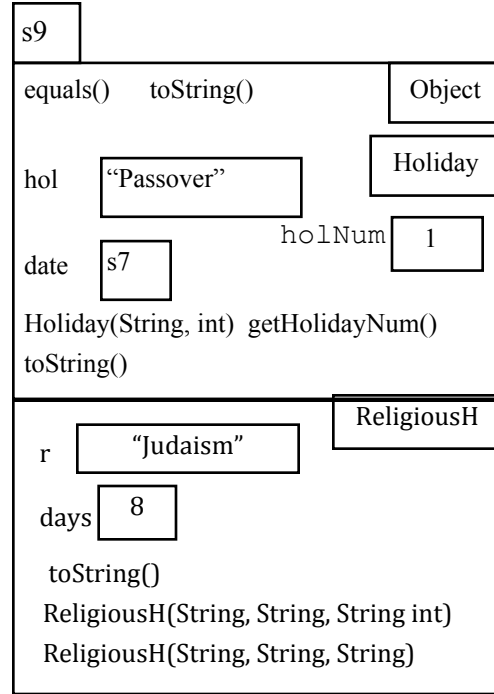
s9

equals() toString()

Object

Holiday

hol “Passover”

holNum 1

date s7

Holiday(String, int) getHolidayNum()
toString()

ReligiousH

r “Judaism”

days 8

toString()
ReligiousH(String, String, String int)
ReligiousH(String, String, String)